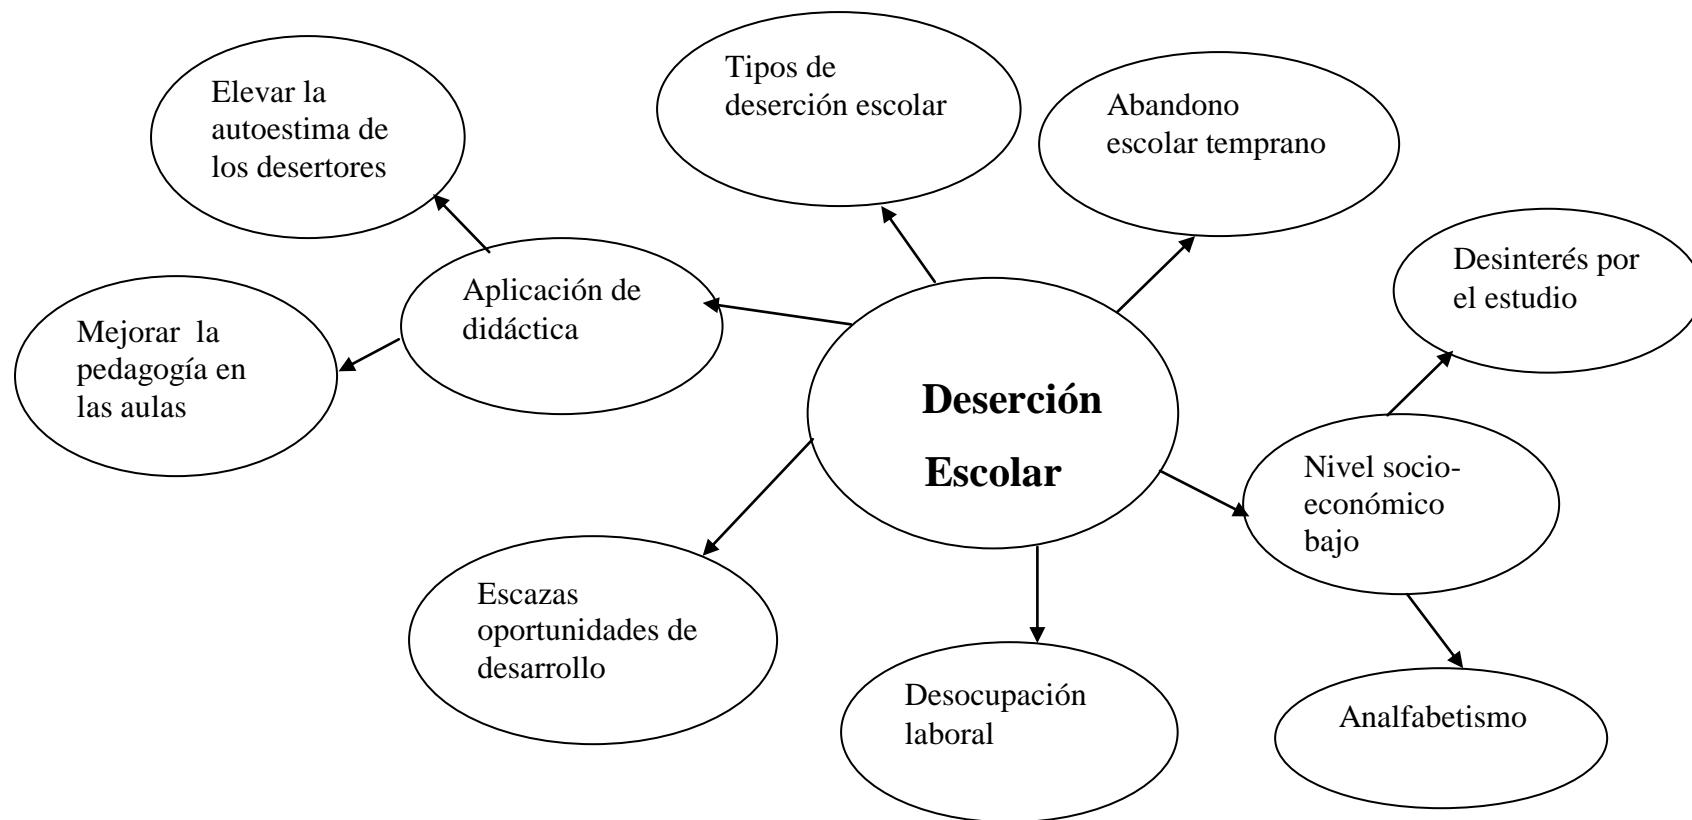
Elevar la autoestima de los desertores

Tipos de deserción escolar

Abandono escolar temprano

Desinterés por el estudio

Aplicación de didáctica

Mejorar la pedagogía en las aulas

Deserción Escolar

Nivel socio-económico bajo

Escazas oportunidades de desarrollo

Desocupación laboral

Analfabetismo